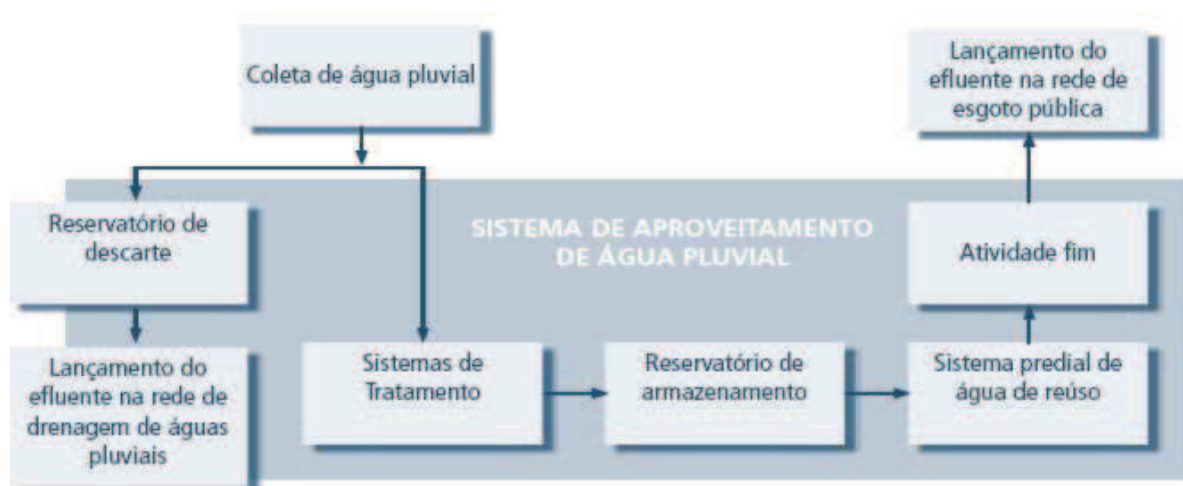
Coleta de água pluvial

Lançamento do efluente na rede de esgoto pública

Reservatório de descarte

SISTEMA DE APROVEITAMENTO DE ÁGUA PLUVIAL

Atividade fim

Lançamento do efluente na rede de drenagem de águas pluviais

Sistemas de Tratamento

Reservatório de armazenamento

Sistema predial de água de reúso